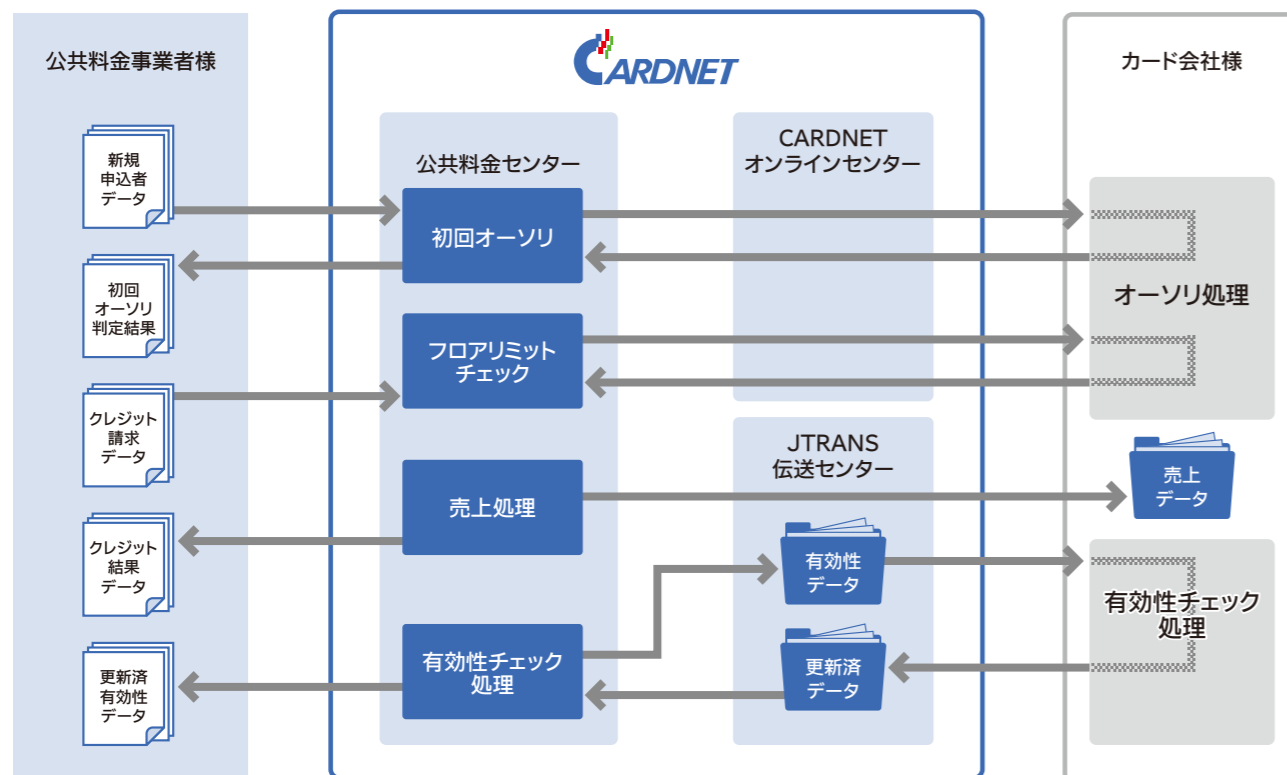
公共料金事業者様

新規
申込者
データ

初回
オーソリ
判定結果

クレジット
請求
データ

クレジット
結果
データ

更新済
有効性
データ

CARDNET

公共料金センター

初回オーソリ

フロアリミット
チェック

売上処理

有効性チェック
処理

CARDNET
オンラインセンター

JTRANS
伝送センター

有効性
データ

更新済
データ

カード会社様

オーソリ処理

売上
データ

有効性チェック
処理